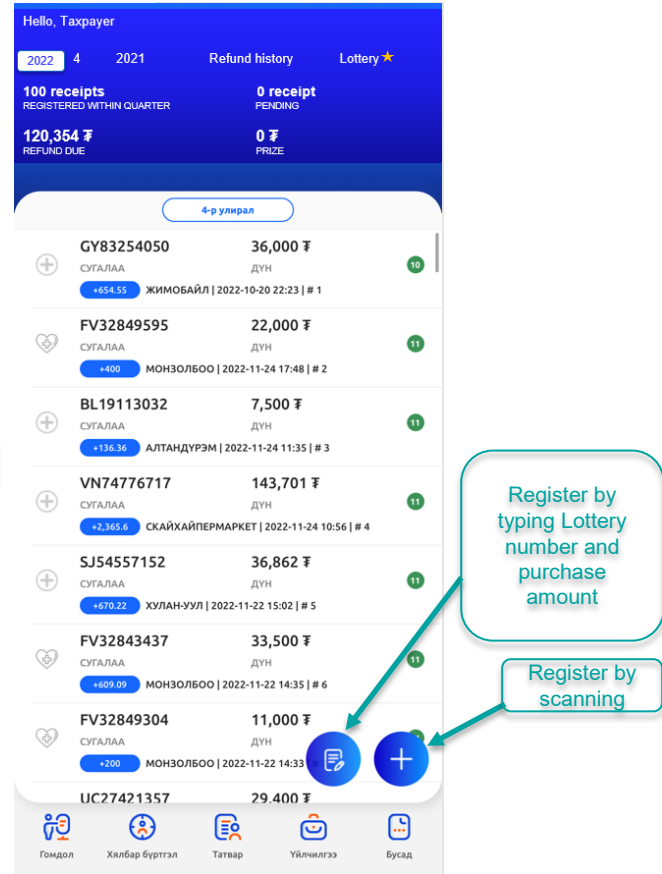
Hello, Taxpayer

2022 4 2021 Refund history Lottery ★

100 receipts
REGISTERED WITHIN QUARTER

0 receipt
PENDING

120,354 ₮
REFUND DUE

0 ₮
PRIZE

4-р улирал

GY83254050 36,000 ₮
СУГАЛАА ДҮН
+654.55 ЖИМОБАЙЛ | 2022-10-20 22:23 | # 1
10

FV32849595 22,000 ₮
СУГАЛАА ДҮН
+400 МОНЗОЛБОО | 2022-11-24 17:48 | # 2
11

BL19113032 7,500 ₮
СУГАЛАА ДҮН
+136.36 АЛТАНДҮРЭМ | 2022-11-24 11:35 | # 3
11

VN74776717 143,701 ₮
СУГАЛАА ДҮН
+2,365.6 СКАЙХАЙПЕРМАРКЕТ | 2022-11-24 10:56 | # 4
11

SJ54557152 36,862 ₮
СУГАЛАА ДҮН
+670.22 ХУЛАН-УУЛ | 2022-11-22 15:02 | # 5
11

FV32843437 33,500 ₮
СУГАЛАА ДҮН
+609.09 МОНЗОЛБОО | 2022-11-22 14:35 | # 6
11

FV32849304 11,000 ₮
СУГАЛАА ДҮН
+200 МОНЗОЛБОО | 2022-11-22 14:33

UC27421357 29,400 ₮

Register by typing Lottery number and purchase amount

Register by scanning

Гомдол Хялбар бүртгэл Татвар Үйлчилгээ Бусад